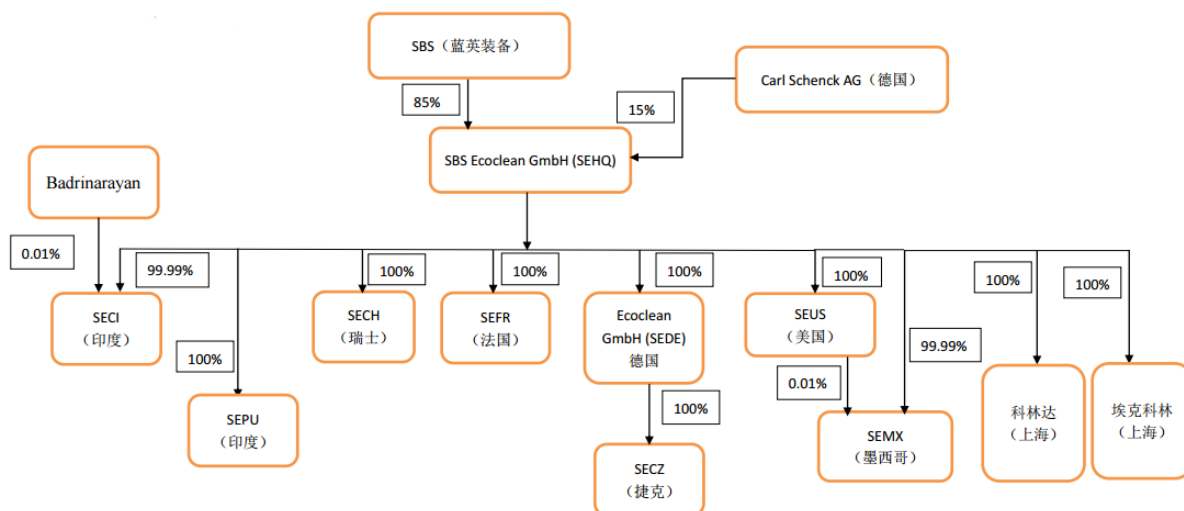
SBS（蓝英装备）

85%

15%

Carl Schenck AG（德国）

SBS Ecoclean GmbH (SEHQ)

Badrinarayan

0.01%

99.99%

100%

100%

100%

100%

100%

100%

SECI
（印度）

100%

SEPU
（印度）

SECH
（瑞士）

SEFR
（法国）

Ecoclean
GmbH (SEDE)
德国

100%

SECZ
（捷克）

SEUS
（美国）

0.01%

99.99%

SEMX
（墨西哥）

科林达
（上海）

埃克科林
（上海）